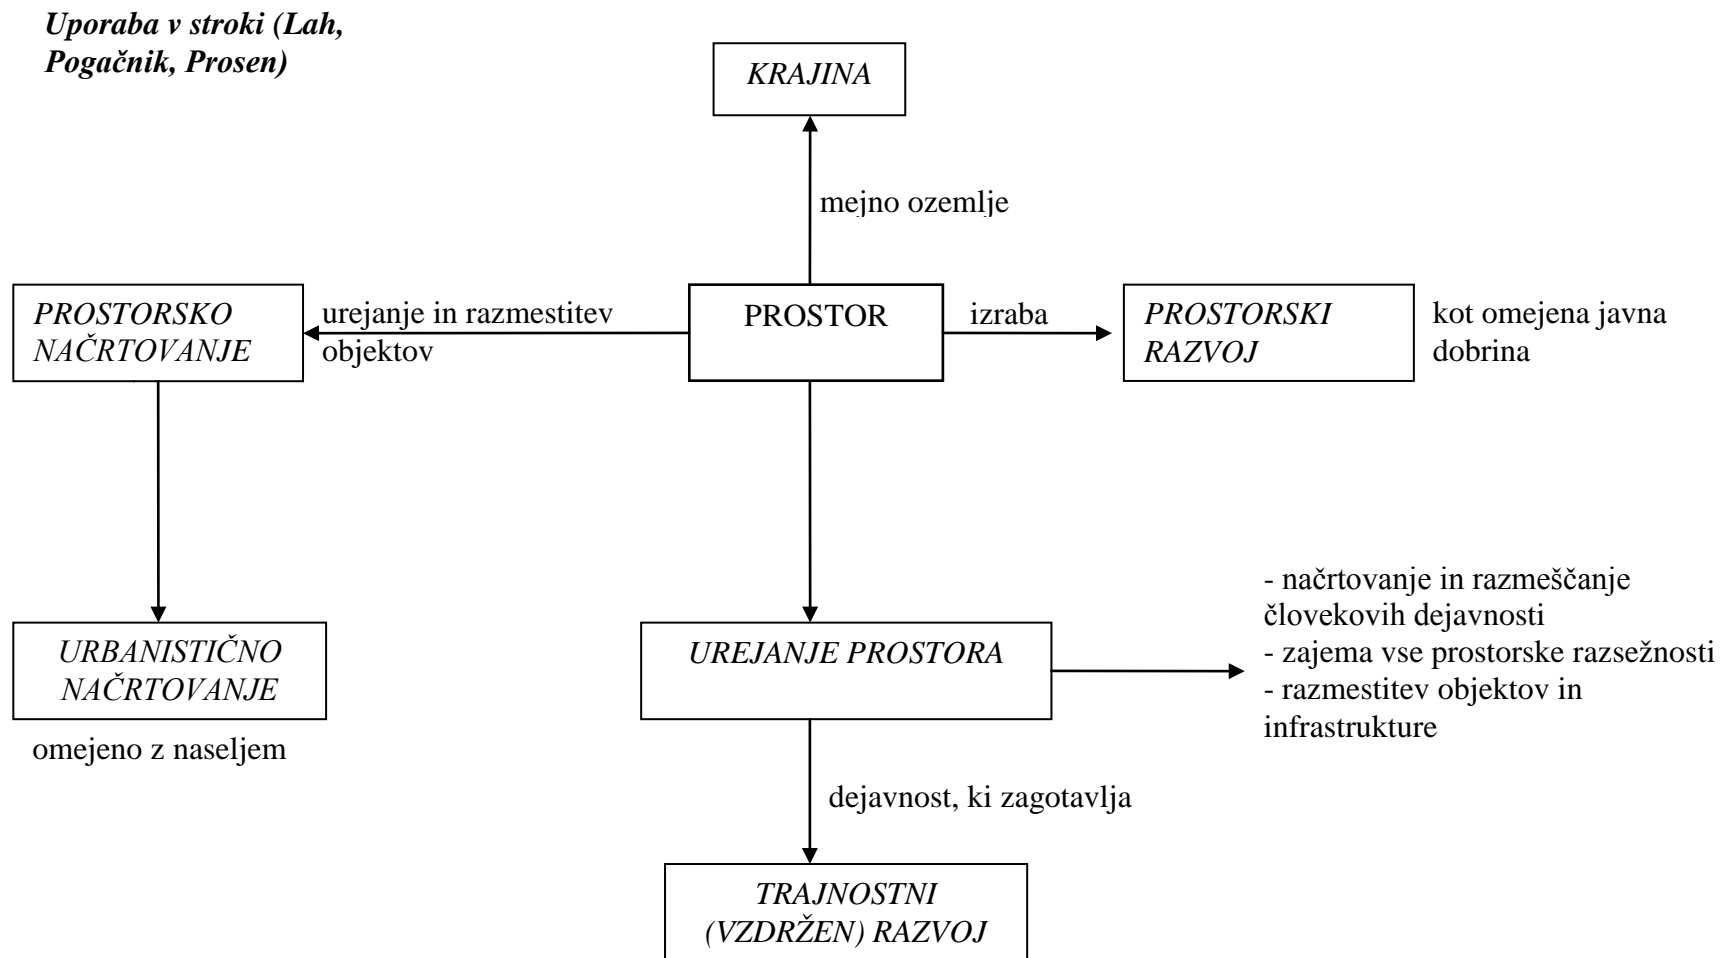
Uporaba v stroki (Lah, Pogačnik, Prosen)

KRAJINA

mejno ozemlje

PROSTORSKO NAČRTOVANJE

urejanje in razmestitev objektov

PROSTOR

izraba

PROSTORSKI RAZVOJ

kot omejena javna dobrina

URBANISTIČNO NAČRTOVANJE

omejeno z naseljem

UREJANJE PROSTORA

- načrtovanje in razmeščanje človekovih dejavnosti
- zajema vse prostorske razsežnosti
- razmestitev objektov in infrastrukture

dejavnost, ki zagotavlja

TRAJNOSTNI (VZDRŽEN) RAZVOJ